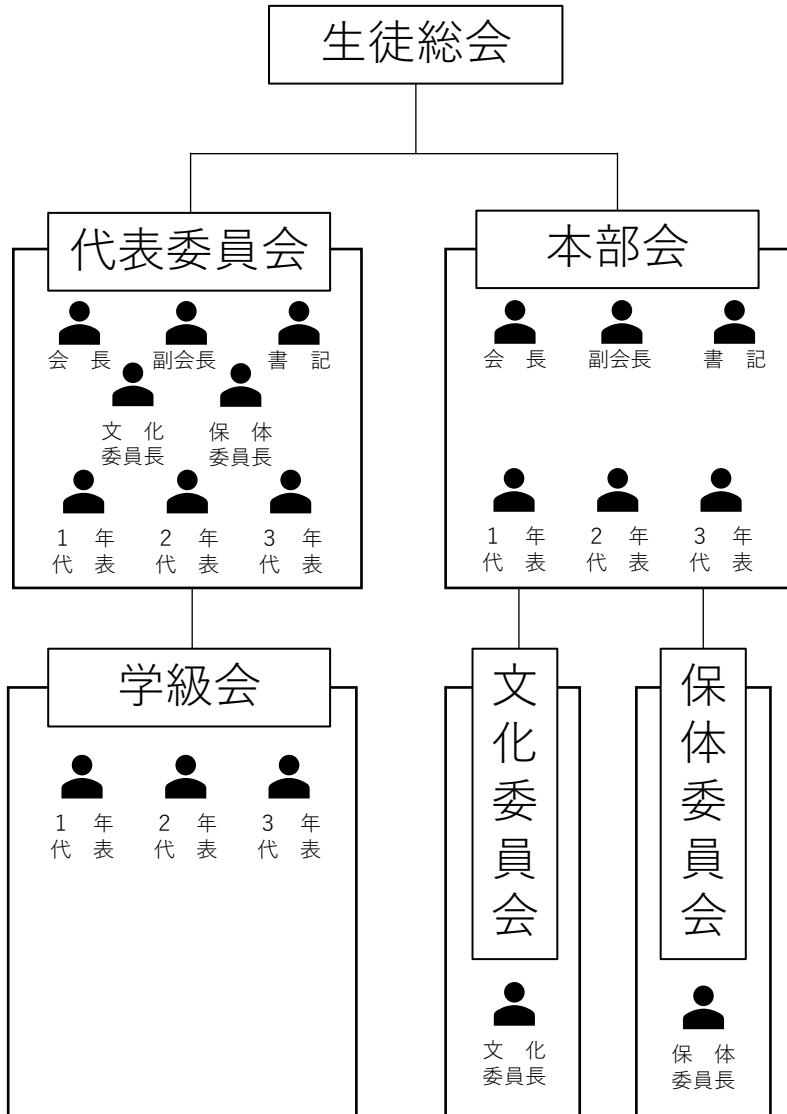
生徒総会

代表委員会

会　長　副会長　書　記

文　化
委員長

保　体
委員長

1　年
代　表

2　年
代　表

3　年
代　表

本部会

会　長　副会長　書　記

1　年
代　表

2　年
代　表

3　年
代　表

学級会

1　年
代　表

2　年
代　表

3　年
代　表

文化委員会

文　化
委員長

保体委員会

保　体
委員長